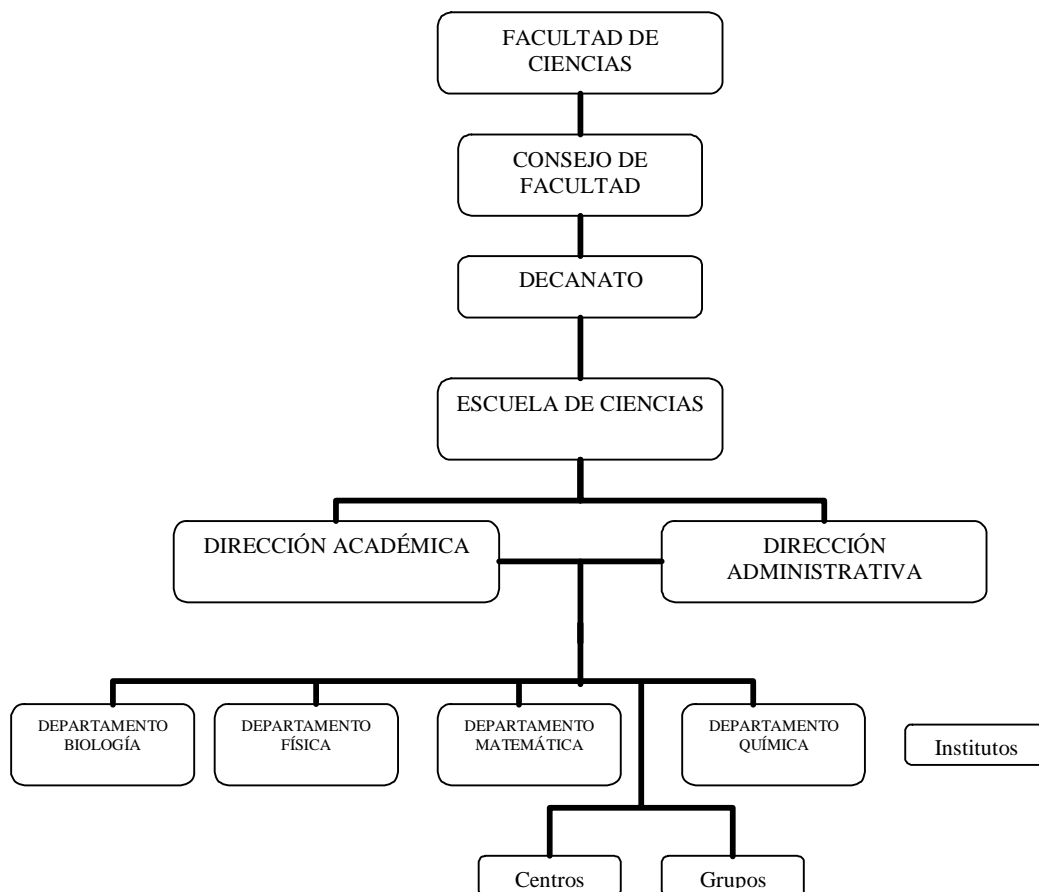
FACULTAD DE CIENCIAS

CONSEJO DE FACULTAD

DECANATO

ESCUELA DE CIENCIAS

DIRECCIÓN ACADÉMICA

DIRECCIÓN ADMINISTRATIVA

DEPARTAMENTO BIOLOGÍA

DEPARTAMENTO FÍSICA

DEPARTAMENTO MATEMÁTICA

DEPARTAMENTO QUÍMICA

Institutos

Centros

Grupos